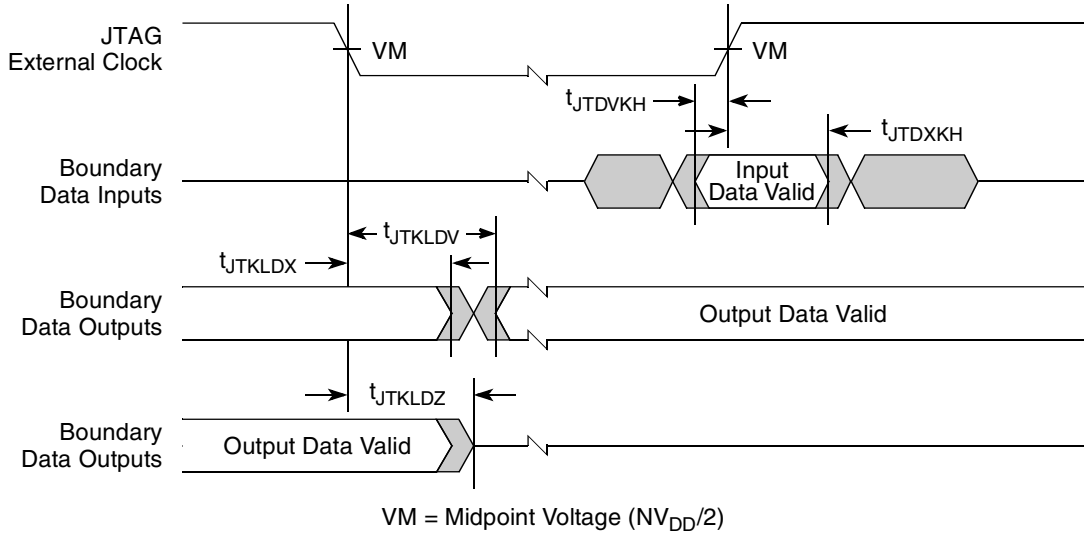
JTAG External Clock

VM

VM

$t_{JTDVKH}$

$t_{JTDXKH}$

Boundary Data Inputs

Input Data Valid

$t_{JTKLDV}$

$t_{JTKLDX}$

Boundary Data Outputs

Output Data Valid

$t_{JTKLDZ}$

Boundary Data Outputs

Output Data Valid

VM = Midpoint Voltage ($NV_{DD}/2$)